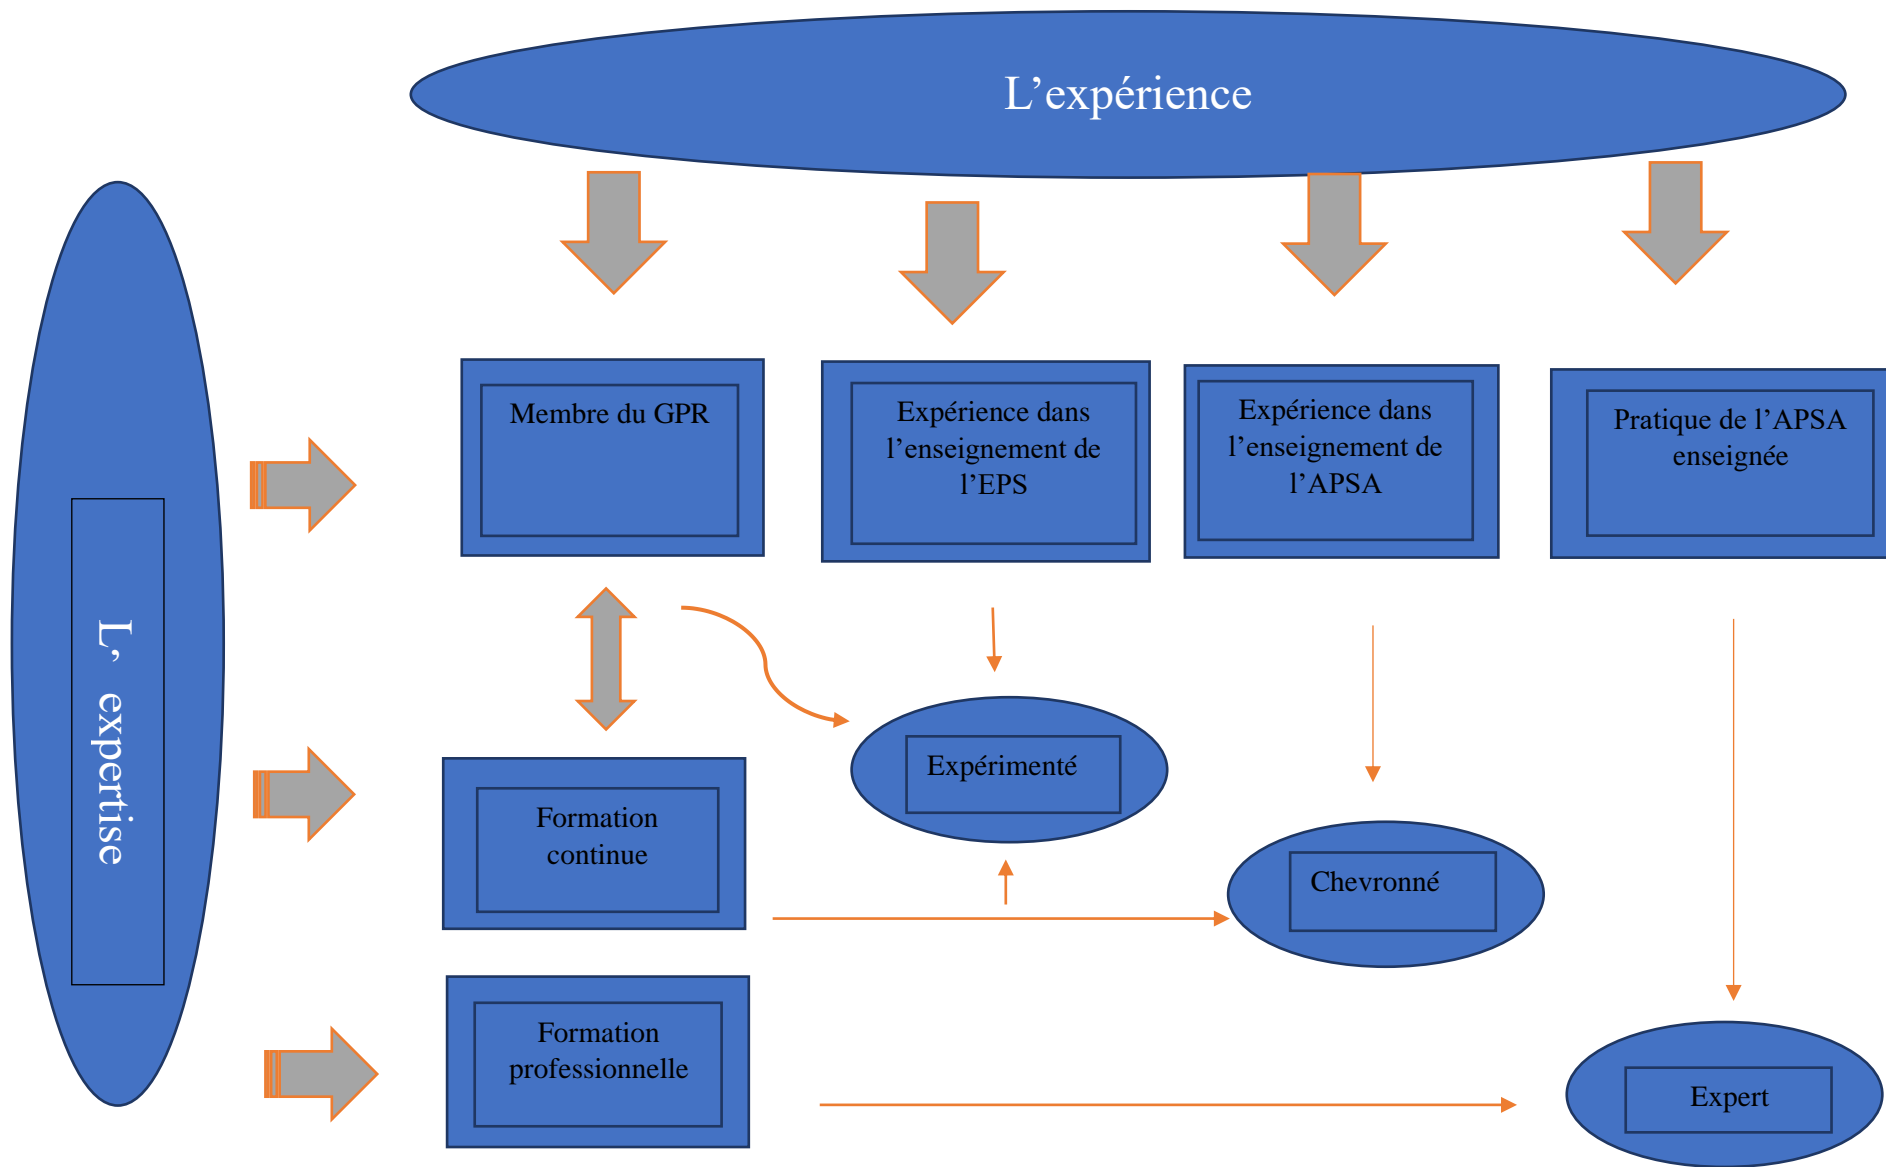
L’expérience

L’ expertise

Membre du GPR

Expérience dans l’enseignement de l’EPS

Expérience dans l’enseignement de l’APSA

Pratique de l’APSA enseignée

Expérimenté

Formation continue

Chevronné

Formation professionnelle

Expert